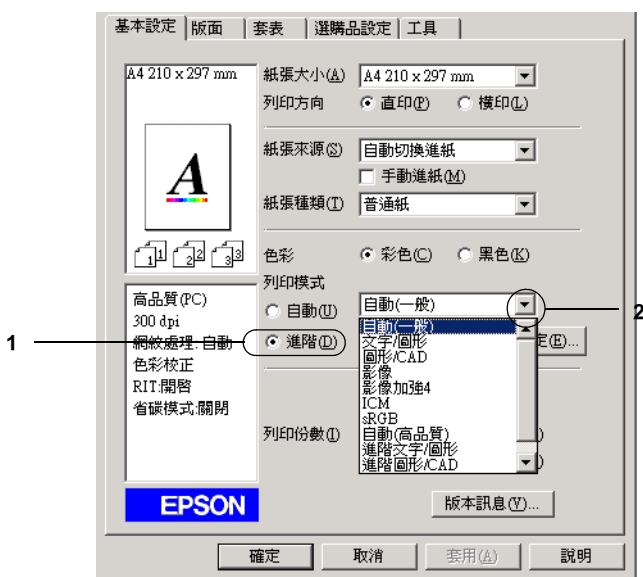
基本設定 | 版面 | 套表 | 選購品設定 | 工具

A4 210 x 297 mm

A

1 2 3

高品質(PC)
300 dpi
網紋處理:自動
色彩校正
RIT:開啓
省碳模式:關閉

EPSON

紙張大小(A) A4 210 x 297 mm
列印方向 直印(P) 橫印(L)

紙張來源(S) 自動切換進紙
手動進紙(M)
紙張種類(T) 普通紙

色彩 彩色(C) 黑色(K)
列印模式
自動(U)
進階(D)

自動(一般)
自動(一般)
文字/圖形
圖形/CAD
影像
影像加強4
ICM
sRGB
自動(高品質)
進階文字/圖形
進階圖形/CAD

定(E)...

列印份數(I)

版本訊息(V)...

確定 取消 套用(A) 說明

1
2